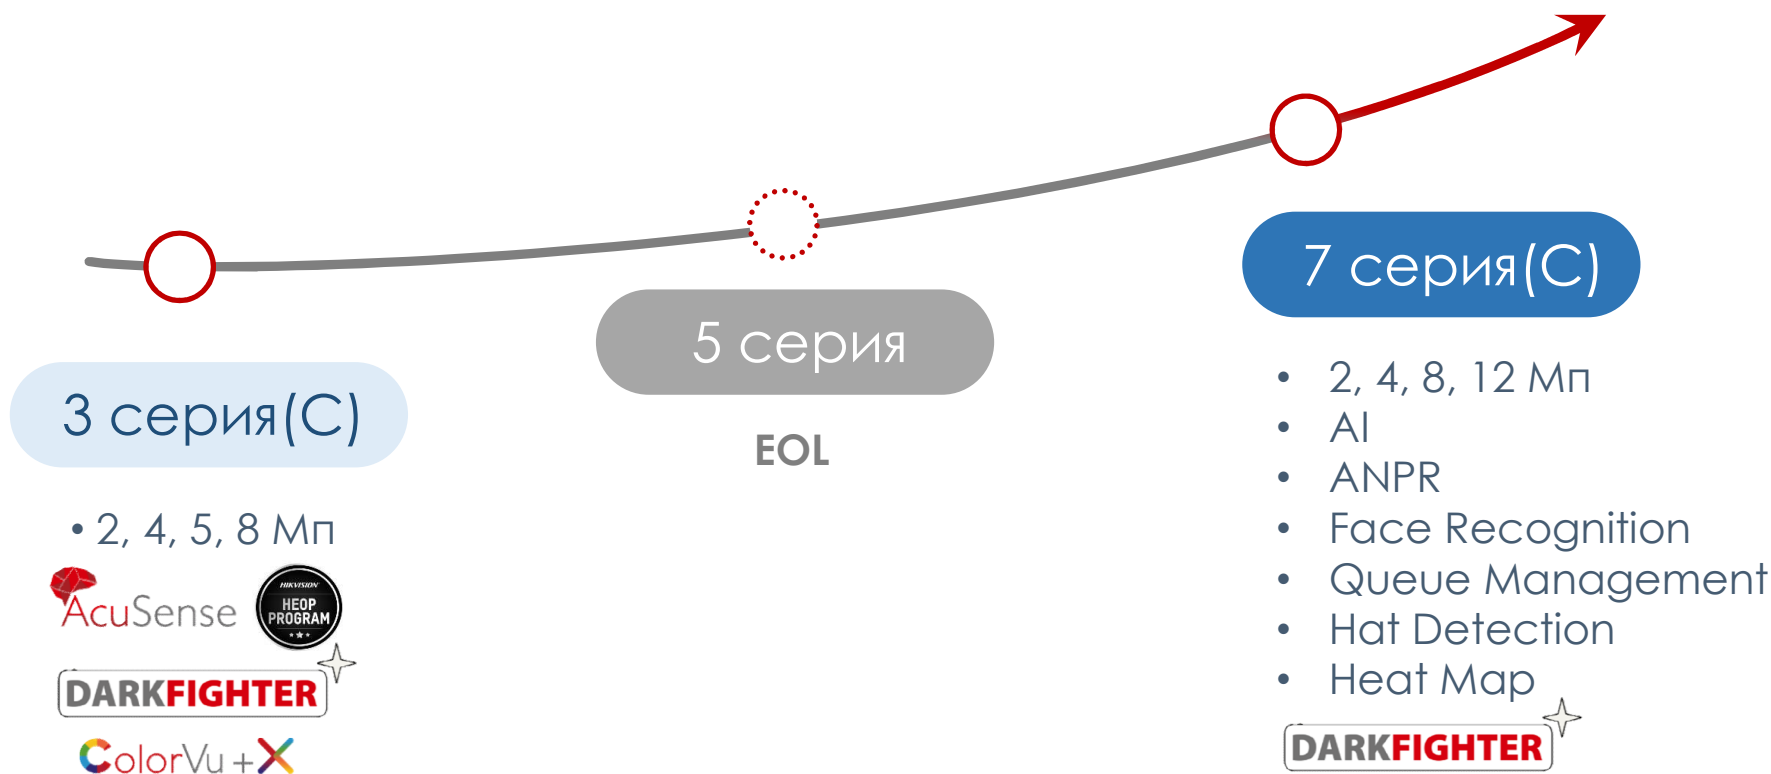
3 серия(C)

• 2, 4, 5, 8 Мп

AcuSense

HIKVISION HEOP PROGRAM

DARKFIGHTER

ColorVu + X

5 серия

EOL

7 серия(C)

- 2, 4, 8, 12 Мп
- AI
- ANPR
- Face Recognition
- Queue Management
- Hat Detection
- Heat Map

DARKFIGHTER